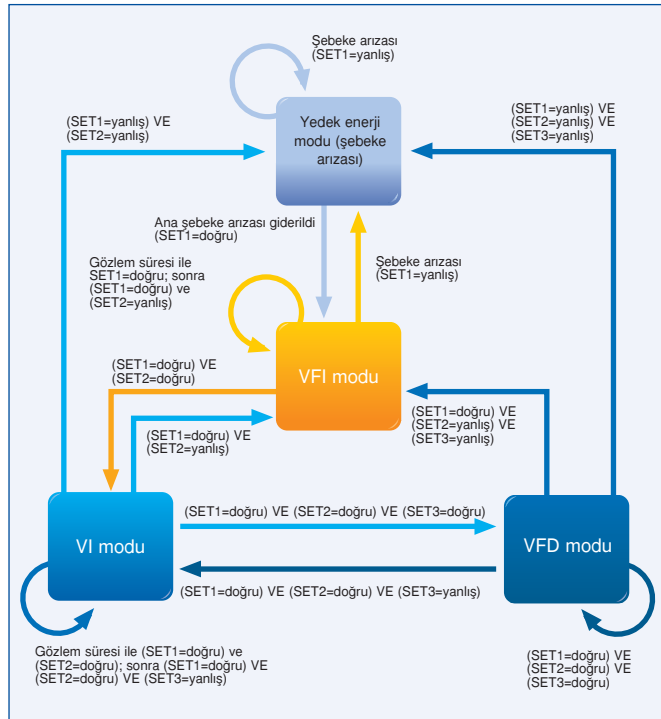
Şebeke arızası
(SET1=yanlış)

(SET1=yanlış) VE
(SET2=yanlış)

Yedek enerji modu (şebeke arızası)

(SET1=yanlış) VE
(SET2=yanlış) VE
(SET3=yanlış)

Ana şebeke arızası giderildi
(SET1=doğru)

Gözlem süresi ile
SET1=doğru; sonra
(SET1=doğru) ve
(SET2=yanlış)

Şebeke arızası
(SET1=yanlış)

(SET1=doğru) VE
(SET2=doğru)

VFI modu

(SET1=doğru) VE
(SET2=yanlış)

(SET1=doğru) VE
(SET2=yanlış) VE
(SET3=doğru)

(SET1=doğru) VE (SET2=doğru) VE (SET3=doğru)

VI modu

VFD modu

(SET1=doğru) VE (SET2=doğru) VE (SET3=yanlış)

Gözlem süresi ile (SET1=doğru) ve
(SET2=doğru); sonra (SET1=doğru) VE
(SET2=doğru) VE (SET3=yanlış)

(SET1=doğru) VE
(SET2=doğru) VE
(SET3=doğru)